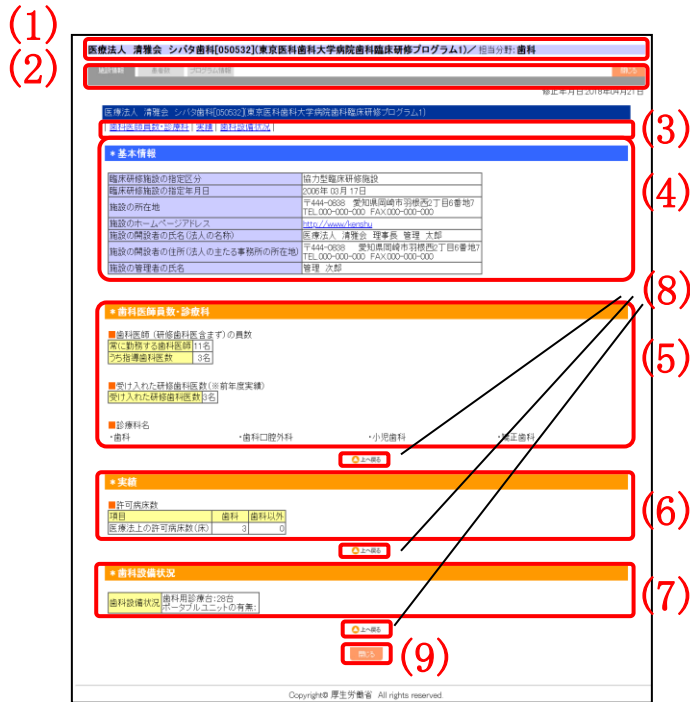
(1)

医療法人 清雅会 シバタ歯科[050532](東京医科歯科大学病院歯科臨床研修プログラム1)／担当分野:歯科

(2)

施設情報　患者数　プログラム情報　閉じる

修正年月日 2018年04月21日

医療法人 清雅会 シバタ歯科[050532](東京医科歯科大学病院歯科臨床研修プログラム1)

| 歯科医師員数・診療科 | 実績 | 歯科設備状況 |

(3)

●基本情報

(4)

| | |
|---|---|
| 臨床研修施設の指定区分 | 協力型臨床研修施設 |
| 臨床研修施設の指定年月日 | 2006年 03月 17日 |
| 施設の所在地 | 〒444-0838 愛知県岡崎市羽根西2丁目6番地7 TEL:000-000-000 FAX:000-000-000 |
| 施設のホームページアドレス | http://www.kenshu |
| 施設の開設者の氏名(法人の名称) | 医療法人 清雅会 理事長 管理 太郎 |
| 施設の開設者の住所(法人の主たる事務所の所在地) | 〒444-0838 愛知県岡崎市羽根西2丁目6番地7 TEL:000-000-000 FAX:000-000-000 |
| 施設の管理者の氏名 | 管理 次郎 |

(8)

●歯科医師員数・診療科

(5)

■歯科医師(研修歯科医含まず)の員数

| | |
|---|---|
| 常に勤務する歯科医師 | 11名 |
| うち指導歯科医数 | 3名 |

■受け入れた研修歯科医数(※前年度実績)

| | |
|---|---|
| 受け入れた研修歯科医数 | 3名 |

■診療科名

・歯科　・歯科口腔外科　・小児歯科　・矯正歯科

上へ戻る

●実績

(6)

■許可病床数

| 項目 | 歯科 | 歯科以外 |
|---|---|---|
| 医療法上の許可病床数(床) | 3 | 0 |

上へ戻る

●歯科設備状況

(7)

| | |
|---|---|
| 歯科設備状況 | 歯科用診療台:28台 ポータブルユニットの有無: |

上へ戻る

閉じる

(9)

Copyright© 厚生労働省 All rights reserved.